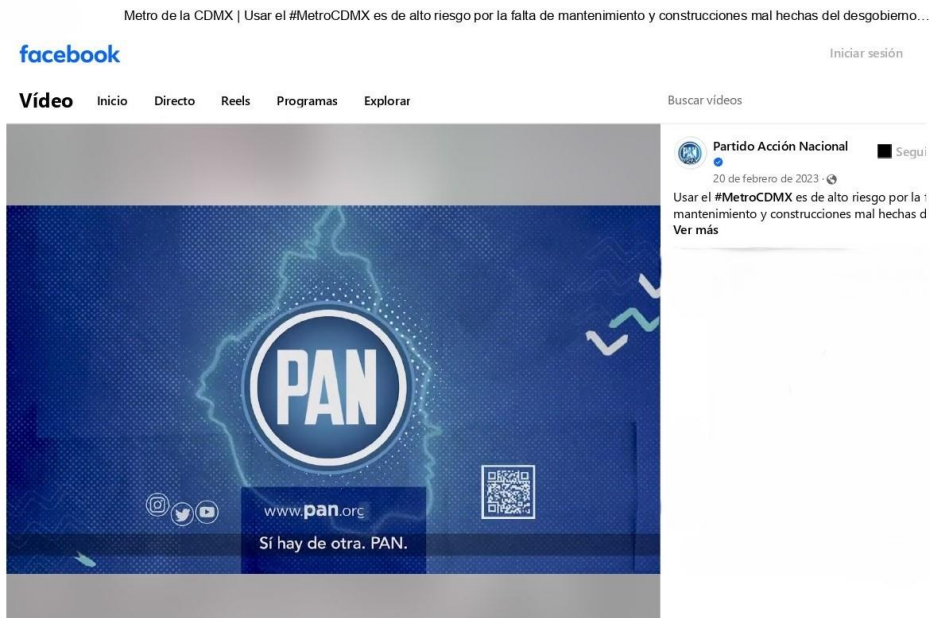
Metro de la CDMX | Usar el #MetroCDMX es de alto riesgo por la falta de mantenimiento y construcciones mal hechas del desgobierno…

facebook

Iniciar sesión

Vídeo Inicio Directo Reels Programas Explorar

Buscar vídeos

PAN

www.pan.org

Sí hay de otra. PAN.

Partido Acción Nacional

Segui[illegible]

20 de febrero de 2023 ·

Usar el #MetroCDMX es de alto riesgo por la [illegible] mantenimiento y construcciones mal hechas d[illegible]
Ver más